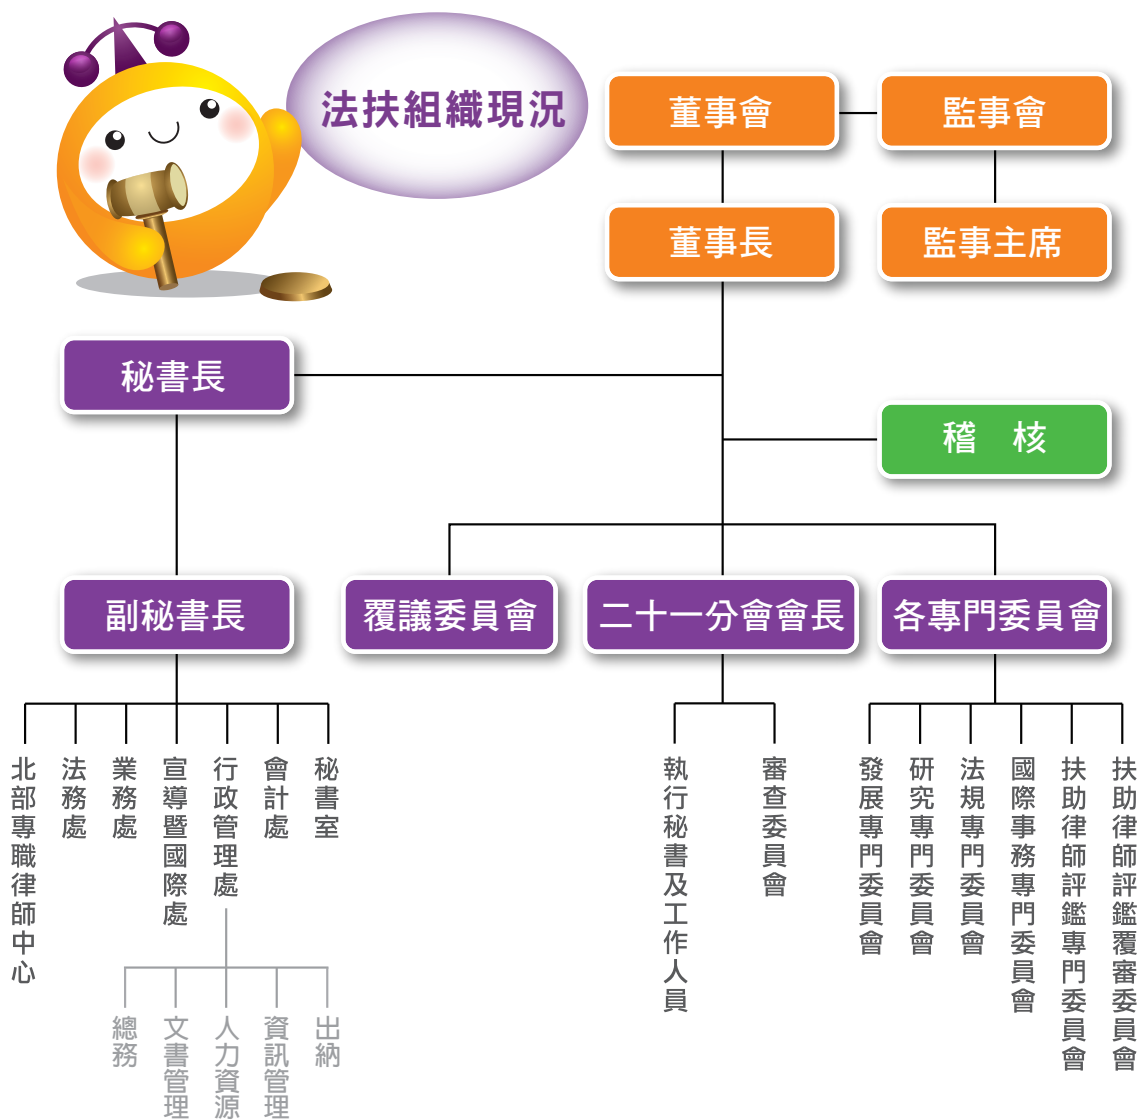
法扶組織現況

董事會

監事會

董事長

監事主席

秘書長

稽　核

副秘書長

覆議委員會

二十一分會會長

各專門委員會

北部專職律師中心

法務處

業務處

宣導暨國際處

行政管理處

會計處

秘書室

總務

文書管理

人力資源

資訊管理

出納

執行秘書及工作人員

審查委員會

發展專門委員會

研究專門委員會

法規專門委員會

國際事務專門委員會

扶助律師評鑑專門委員會

扶助律師評鑑覆審委員會